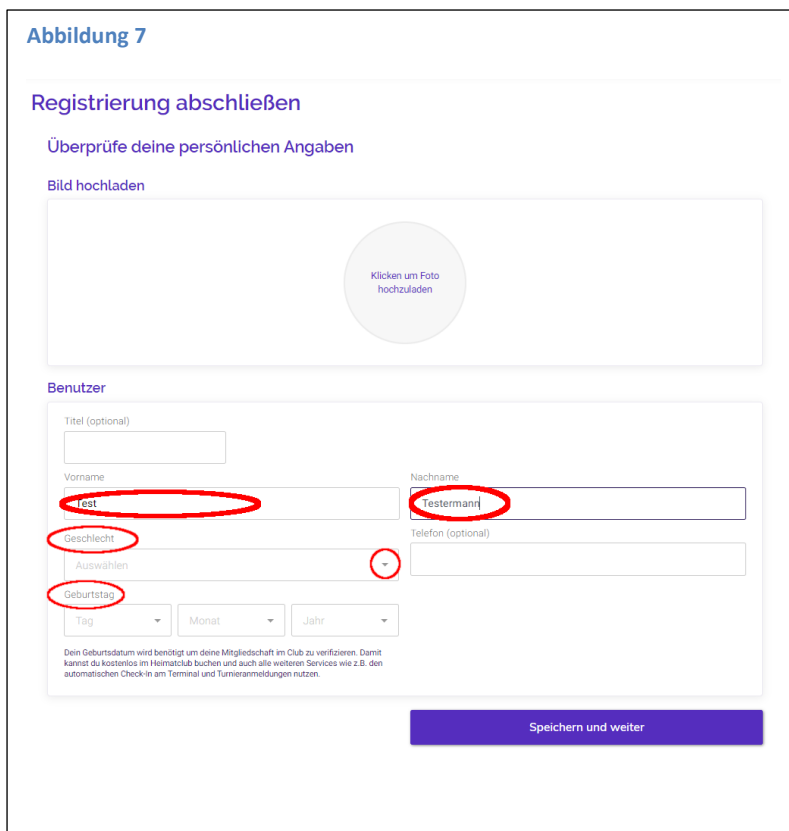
Abbildung 7

Registrierung abschließen

Überprüfe deine persönlichen Angaben

Bild hochladen

Klicken um Foto hochzuladen

Benutzer

Titel (optional)

Vorname

Test

Nachname

Testermann

Geschlecht

Auswählen

Telefon (optional)

Geburtstag

Tag

Monat

Jahr

Dein Geburtsdatum wird benötigt um deine Mitgliedschaft im Club zu verifizieren. Damit kannst du kostenlos im Heimatclub buchen und auch alle weiteren Services wie z.B. den automatischen Check-In am Terminal und Turnieranmeldungen nutzen.

Speichern und weiter